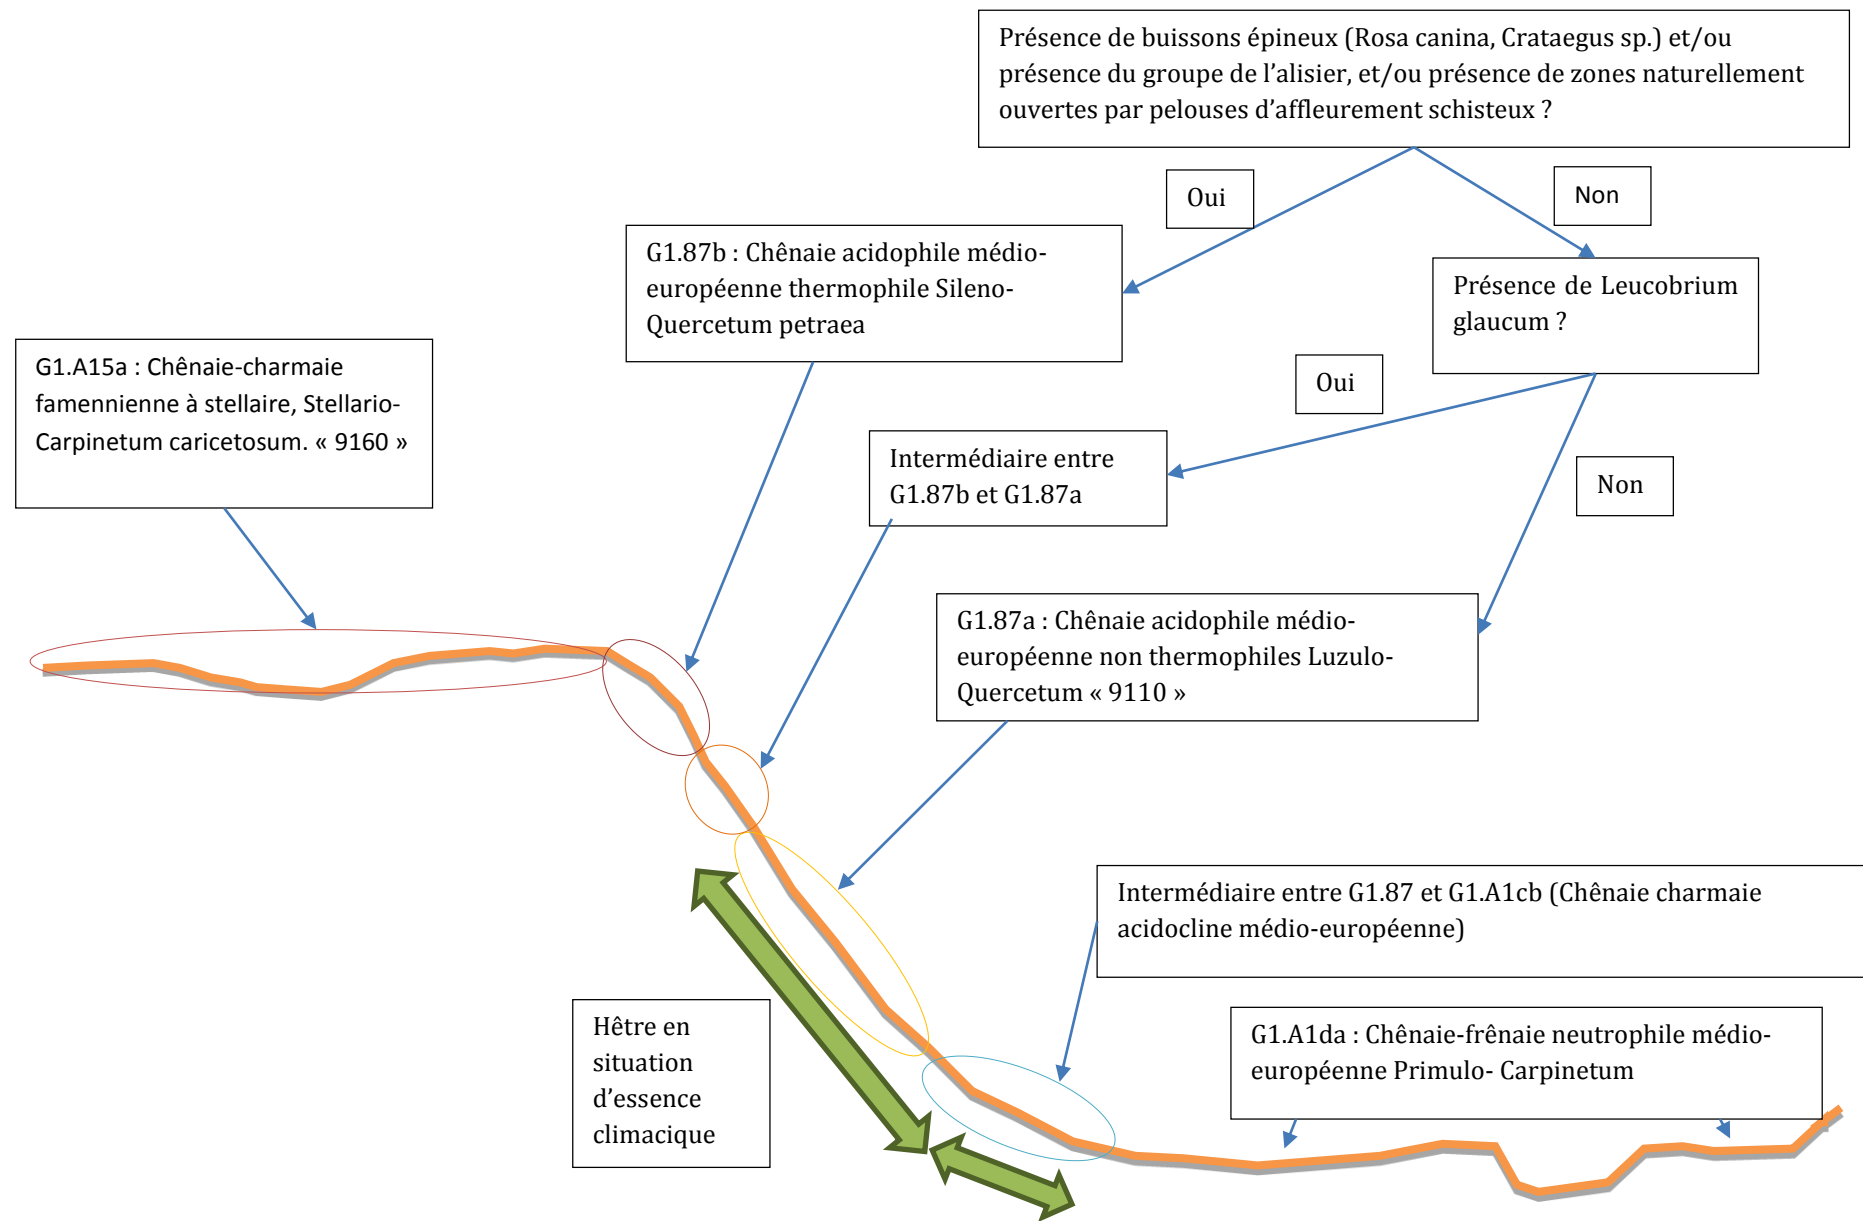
Présence de buissons épineux (Rosa canina, Crataegus sp.) et/ou présence du groupe de l'alisier, et/ou présence de zones naturellement ouvertes par pelouses d'affleurement schisteux ?

Oui

Non

G1.87b : Chênaie acidophile médio-européenne thermophile Sileno-Quercetum petraea

Présence de Leucobrium glaucum ?

G1.A15a : Chênaie-charmaie famennienne à stellaire, Stellario-Carpinetum caricetosum. « 9160 »

Oui

Intermédiaire entre G1.87b et G1.87a

Non

G1.87a : Chênaie acidophile médio-européenne non thermophiles Luzulo-Quercetum « 9110 »

Intermédiaire entre G1.87 et G1.A1cb (Chênaie charmaie acidocline médio-européenne)

G1.A1da : Chênaie-frênaie neutrophile médio-européenne Primulo- Carpinetum

Hêtre en situation d'essence climacique